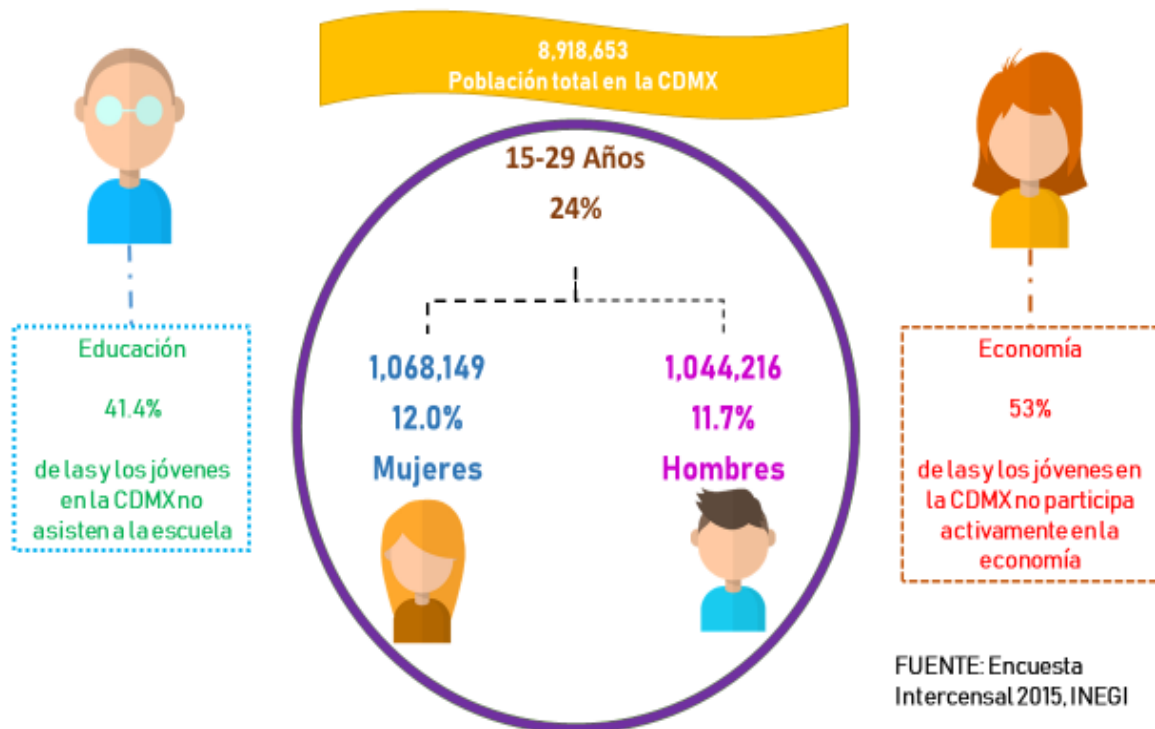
8,918,653
Población total en la CDMX

15-29 Años
24%

Educación

41.4%

de las y los jóvenes en la CDMX no asisten a la escuela

1,068,149
12.0%
Mujeres

1,044,216
11.7%
Hombres

Economía

53%

de las y los jóvenes en la CDMX no participa activamente en la economía

FUENTE: Encuesta Intercensal 2015, INEGI